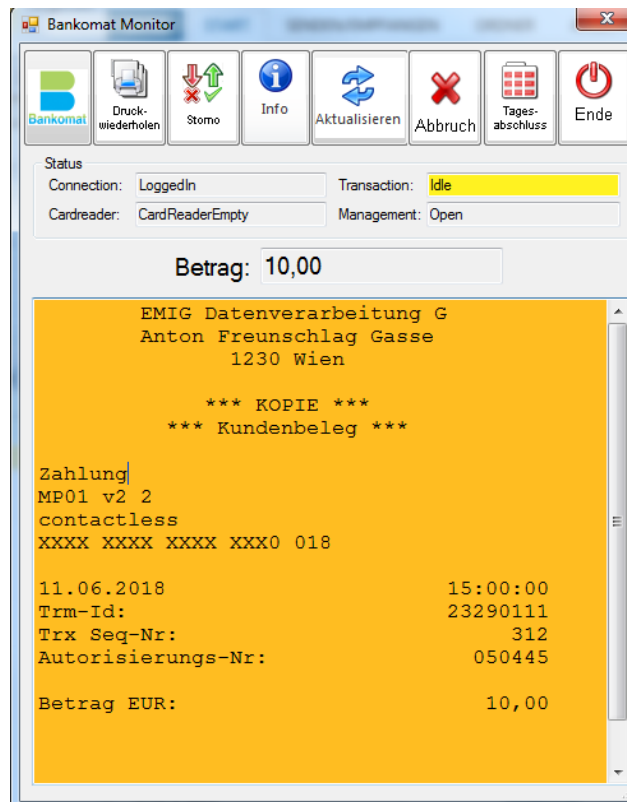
Bankomat Monitor

Bankomat
Druckwiederholen
Storno
Info
Aktualisieren
Abbruch
Tagesabschluss
Ende

Status
Connection: LoggedIn
Transaction: Idle
Cardreader: CardReaderEmpty
Management: Open

Betrag: 10,00

EMIG Datenverarbeitung G
Anton Freunschlag Gasse
1230 Wien

*** KOPIE ***
*** Kundenbeleg ***

Zahlung
MP01 v2 2
contactless
XXXX XXXX XXXX XXX0 018

| | |
|---|---|
| 11.06.2018 | 15:00:00 |
| Trm-Id: | 23290111 |
| Trx Seq-Nr: | 312 |
| Autorisierungs-Nr: | 050445 |

Betrag EUR: 10,00